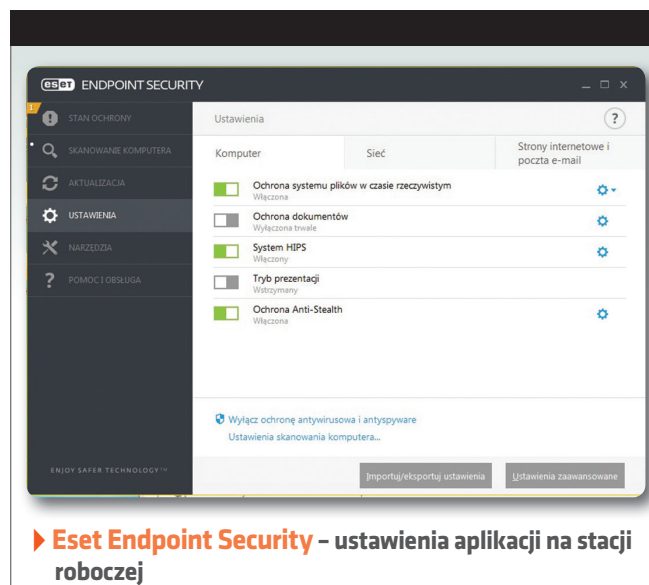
eset ENDPOINT SECURITY

STAN OCHRONY
SKANOWANIE KOMPUTERA
AKTUALIZACJA
USTAWIENIA
NARZĘDZIA
POMOC I OBSŁUGA

ENJOY SAFER TECHNOLOGY™

Ustawienia

Komputer | Sieć | Strony internetowe i poczta e-mail

Ochrona systemu plików w czasie rzeczywistym
Włączona

Ochrona dokumentów
Wyłączona trwale

System HIPS
Włączony

Tryb prezentacji
Wstrzymany

Ochrona Anti-Stealth
Włączona

Wyłącz ochronę antywirusową i antyspyware
Ustawienia skanowania komputera...

Importuj/eksportuj ustawienia
Ustawienia zaawansowane

Eset Endpoint Security – ustawienia aplikacji na stacji roboczej